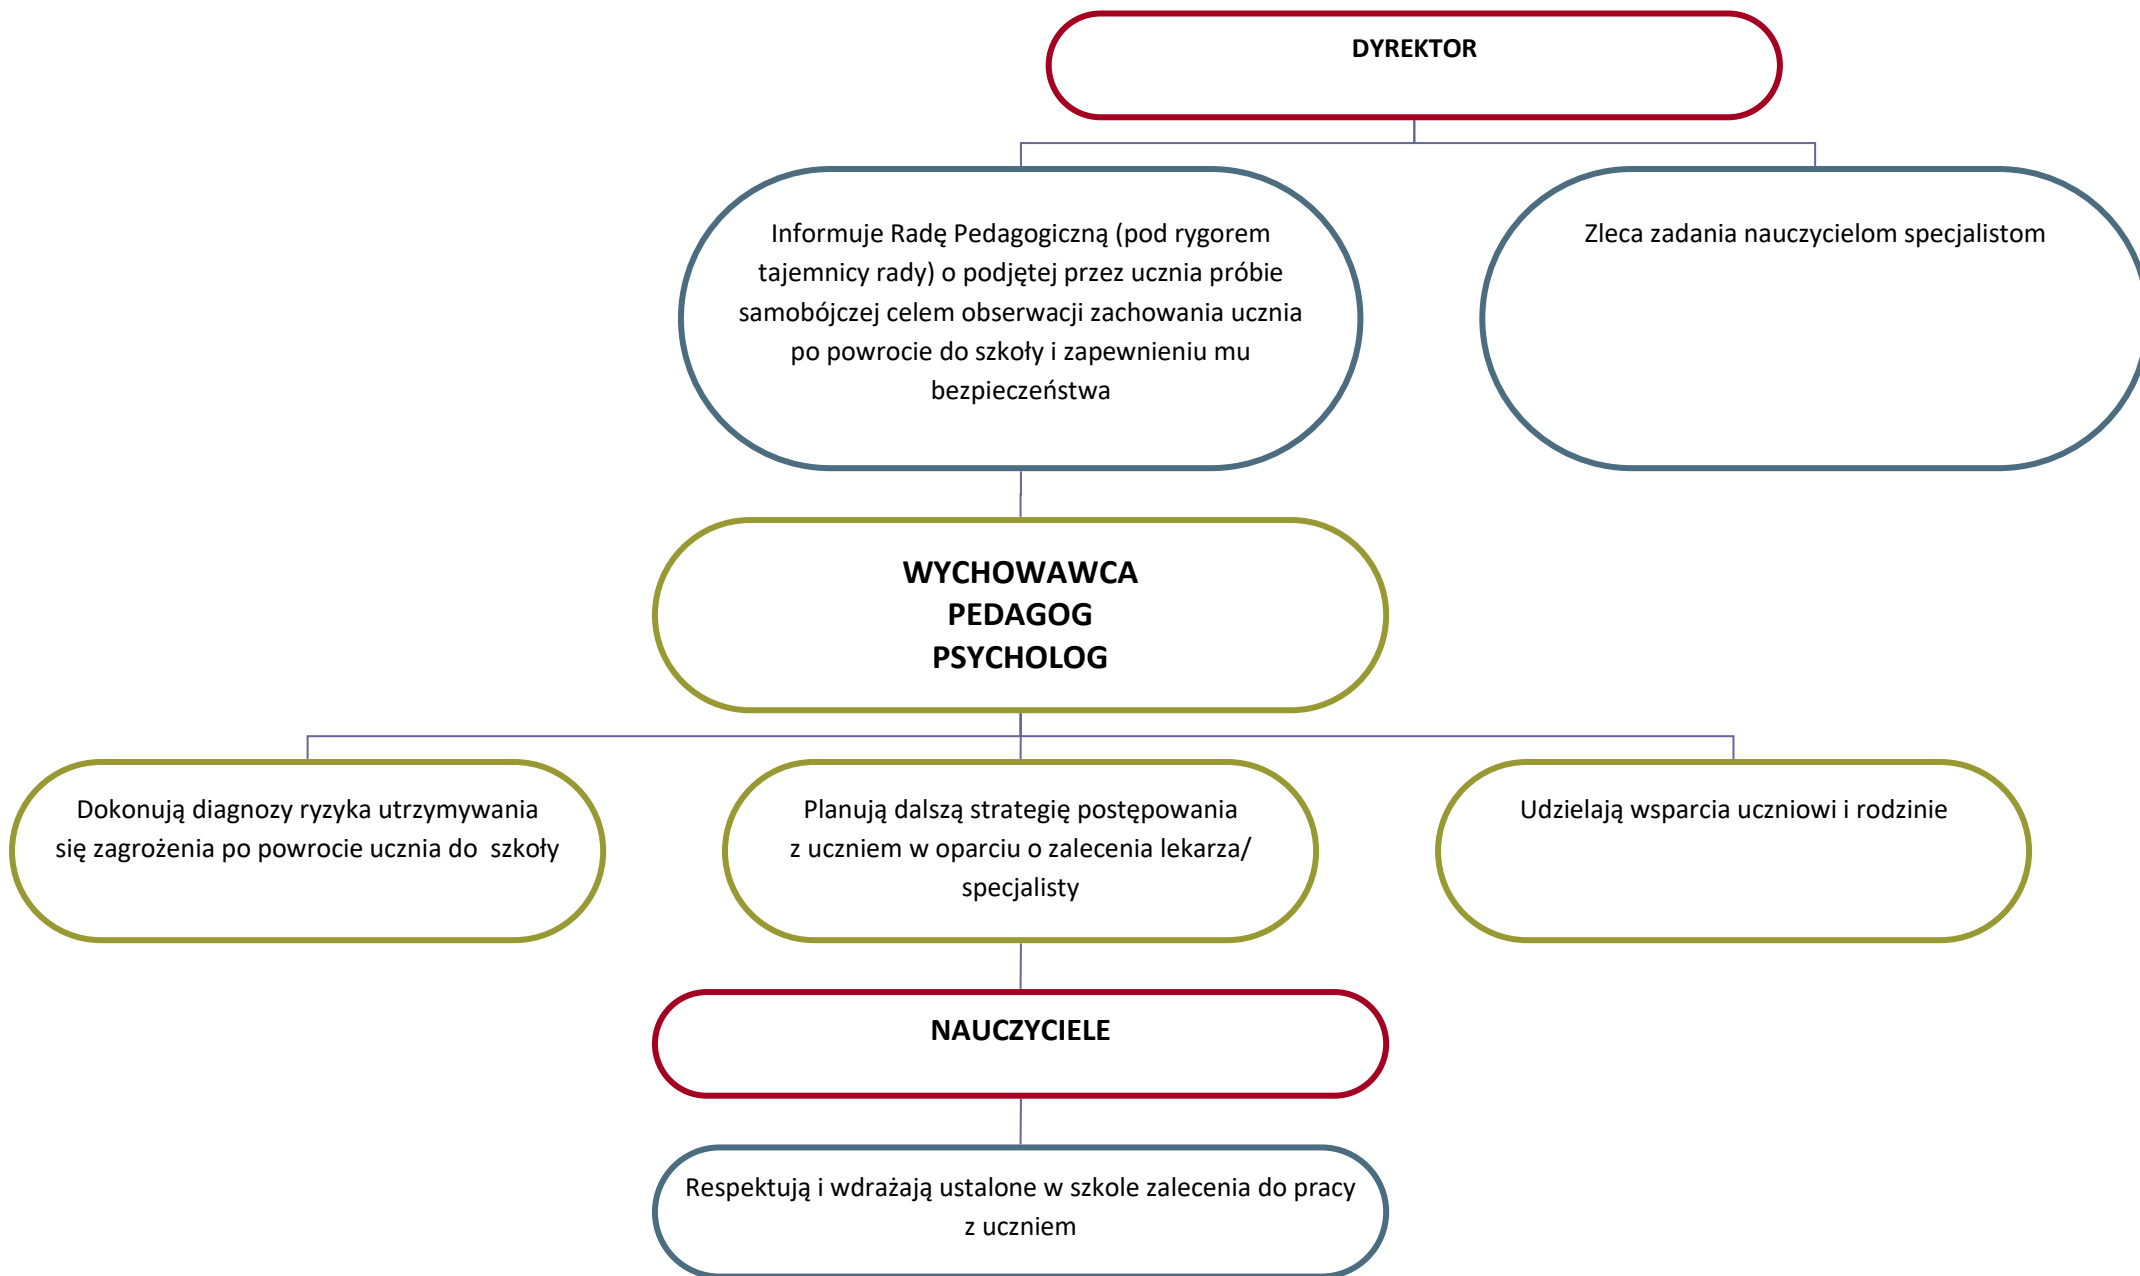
DYREKTOR

Informuje Radę Pedagogiczną (pod rygorem tajemnicy rady) o podjętej przez ucznia próbie samobójczej celem obserwacji zachowania ucznia po powrocie do szkoły i zapewnieniu mu bezpieczeństwa

Zleca zadania nauczycielom specjalistom

WYCHOWAWCA
PEDAGOG
PSYCHOLOG

Dokonują diagnozy ryzyka utrzymywania się zagrożenia po powrocie ucznia do szkoły

Planują dalszą strategię postępowania z uczniem w oparciu o zalecenia lekarza/ specjalisty

Udzielają wsparcia uczniowi i rodzinie

NAUCZYCIELE

Respektują i wdrażają ustalone w szkole zalecenia do pracy z uczniem